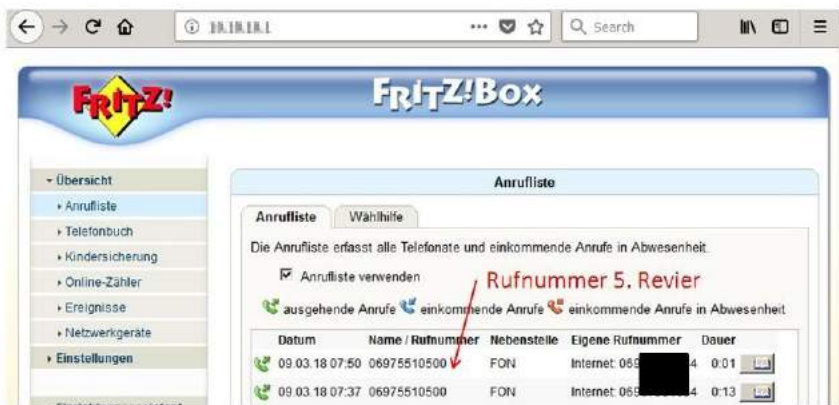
Search

FRITZ!

FRITZ!Box

- Übersicht
- Anrufliste
- Telefonbuch
- Kindersicherung
- Online-Zähler
- Ereignisse
- Netzwerkgeräte
- Einstellungen

Anrufliste

Anrufliste | Wählhilfe

Die Anrufliste erfasst alle Telefonate und einkommende Anrufe in Abwesenheit.

☑ Anrufliste verwenden

Rufnummer 5. Revier

ausgehende Anrufe einkommende Anrufe einkommende Anrufe in Abwesenheit

| Datum | Name / Rufnummer | Nebenstelle | Eigene Rufnummer | Dauer |
|---|---|---|---|---|
| 09.03.18 07:50 | 06975510500 | FON | Internet: 069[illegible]4 | 0:01 |
| 09.03.18 07:37 | 06975510500 | FON | Internet: 069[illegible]4 | 0:13 |